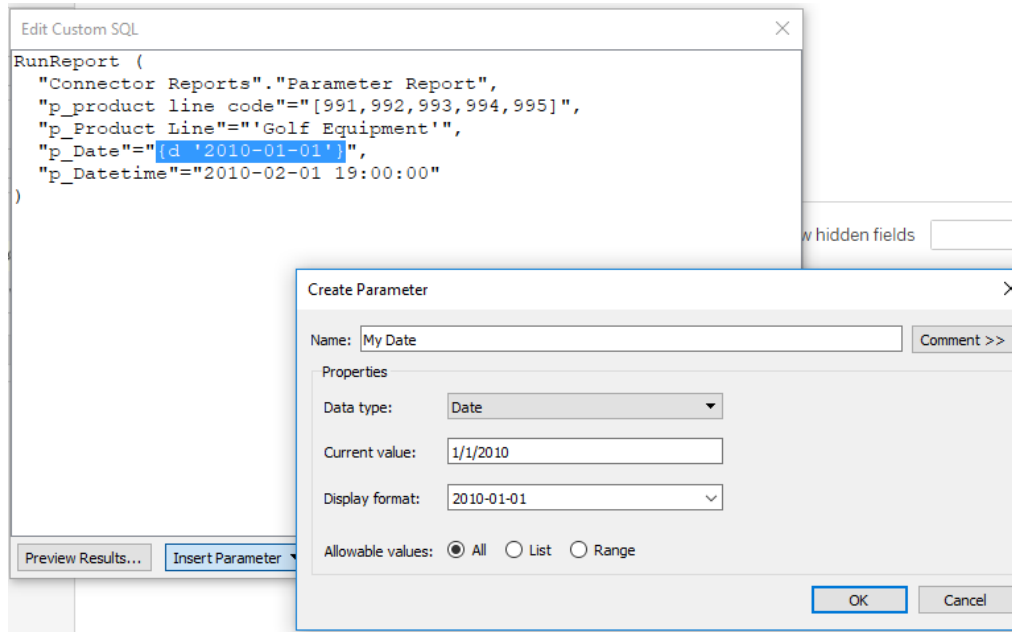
Edit Custom SQL

RunReport (
"Connector Reports"."Parameter Report",
"p_product line code"="[991,992,993,994,995]",
"p_Product Line"="'Golf Equipment'",
"p_Date"="{d '2010-01-01'}",
"p_Datetime"="2010-02-01 19:00:00"
)

w hidden fields

Preview Results...
Insert Parameter

Create Parameter

Name: My Date
Comment >>
Properties
Data type: Date
Current value: 1/1/2010
Display format: 2010-01-01
Allowable values: All List Range

OK
Cancel